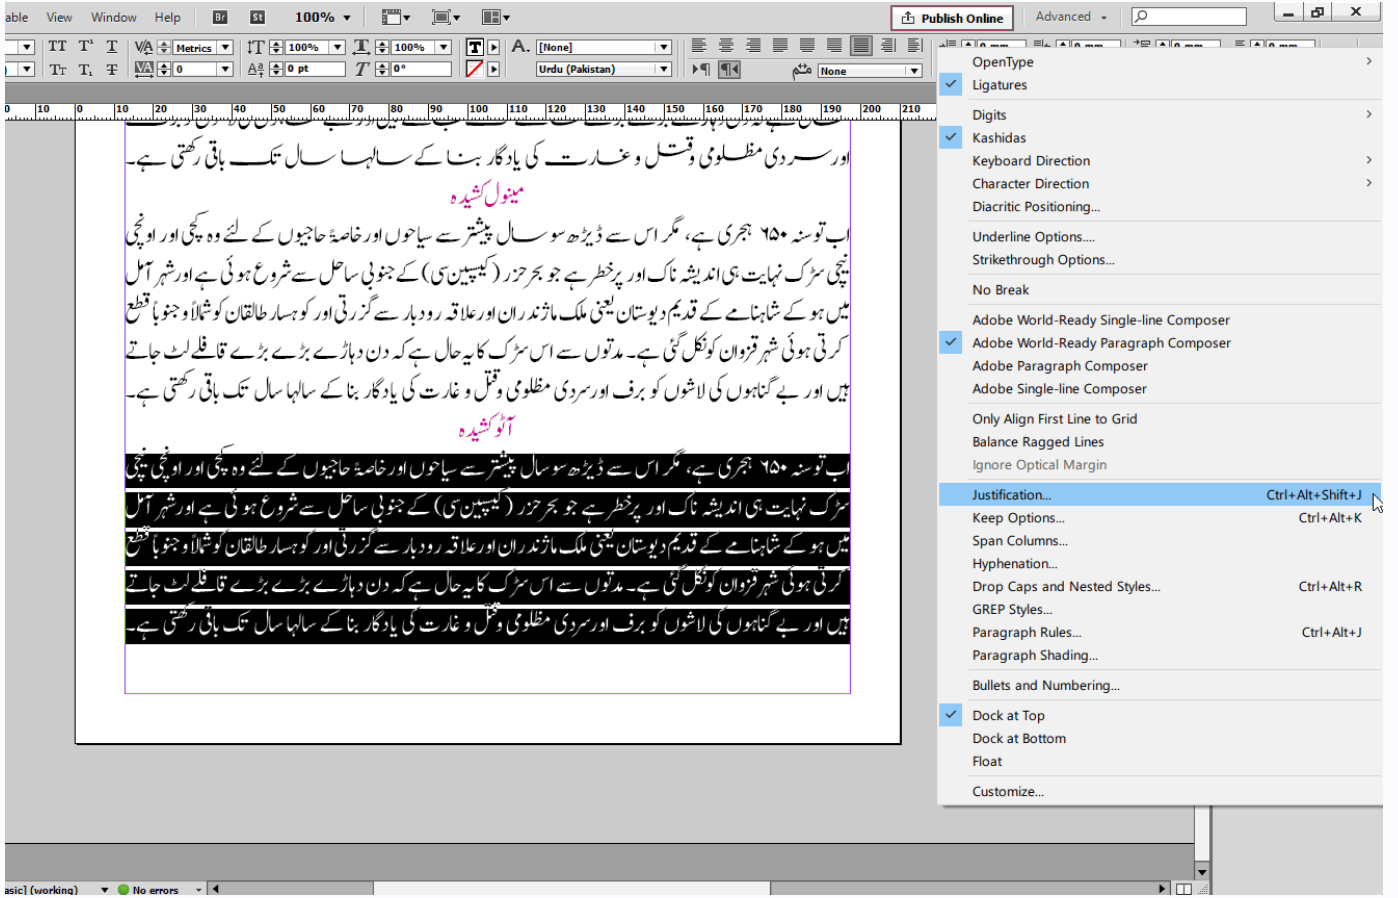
able View Window Help Br St 100% Publish Online Advanced

Metrics 100% 100% [None] 0 0 pt 0° Urdu (Pakistan) None

0 10 0 10 20 30 40 50 60 70 80 90 100 110 120 130 140 150 160 170 180 190 200 210

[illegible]
اور سردی مظلومی وقتل وغارت کی یادگار بنا کے سالہا سال تک باقی رکھتی ہے۔

مینول کشیدہ

اب تو سنہ ۱۲۵۰ ہجری ہے، مگر اس سے ڈیڑھ سو سال پیشتر سے سیاحوں اور خاصۂ حاجیوں کے لئے وہ کچّی اور اونچی نیچی سڑک نہایت ہی اندیشہ ناک اور پرخطر ہے جو بحر خزر (کیسپین سی) کے جنوبی ساحل سے شروع ہوئی ہے اور شہر آمل میں ہو کے شاہنامے کے قدیم دیوستان یعنی ملک ماژندران اور علاقہ رودبار سے گزرتی اور کوہسار طالقان کو شمالاً و جنوباً قطع کرتی ہوئی شہر قزوان کو نکل گئی ہے۔ مدتوں سے اس سڑک کا یہ حال ہے کہ دن دہاڑے بڑے بڑے قافلے لٹ جاتے ہیں اور بے گناہوں کی لاشوں کو برف اور سردی مظلومی وقتل و غارت کی یادگار بنا کے سالہا سال تک باقی رکھتی ہے۔

آٹو کشیدہ

اب تو سنہ ۱۲۵۰ ہجری ہے، مگر اس سے ڈیڑھ سو سال پیشتر سے سیاحوں اور خاصۂ حاجیوں کے لئے وہ کچّی اور اونچی نیچی سڑک نہایت ہی اندیشہ ناک اور پرخطر ہے جو بحر خزر (کیسپین سی) کے جنوبی ساحل سے شروع ہوئی ہے اور شہر آمل میں ہو کے شاہنامے کے قدیم دیوستان یعنی ملک ماژندران اور علاقہ رودبار سے گزرتی اور کوہسار طالقان کو شمالاً و جنوباً قطع کرتی ہوئی شہر قزوان کو نکل گئی ہے۔ مدتوں سے اس سڑک کا یہ حال ہے کہ دن دہاڑے بڑے بڑے قافلے لٹ جاتے ہیں اور بے گناہوں کی لاشوں کو برف اور سردی مظلومی وقتل و غارت کی یادگار بنا کے سالہا سال تک باقی رکھتی ہے۔

OpenType
Ligatures
Digits
Kashidas
Keyboard Direction
Character Direction
Diacritic Positioning...
Underline Options....
Strikethrough Options...
No Break
Adobe World-Ready Single-line Composer
Adobe World-Ready Paragraph Composer
Adobe Paragraph Composer
Adobe Single-line Composer
Only Align First Line to Grid
Balance Ragged Lines
Ignore Optical Margin
Justification... Ctrl+Alt+Shift+J
Keep Options... Ctrl+Alt+K
Span Columns...
Hyphenation...
Drop Caps and Nested Styles... Ctrl+Alt+R
GREP Styles...
Paragraph Rules... Ctrl+Alt+J
Paragraph Shading...
Bullets and Numbering...
Dock at Top
Dock at Bottom
Float
Customize...

asic] (working) No errors